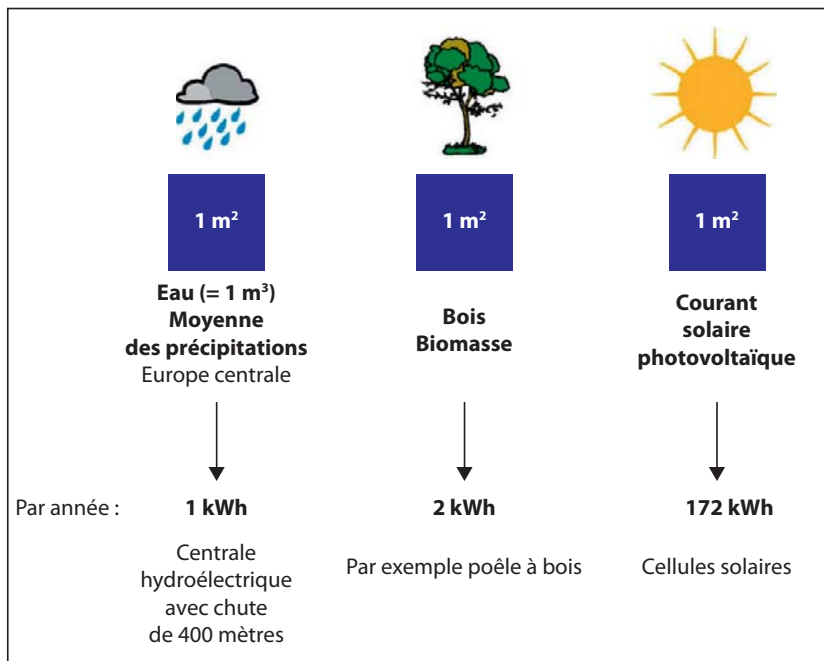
1 m²

Eau (= 1 m³)
Moyenne
des précipitations
Europe centrale

1 m²

Bois
Biomasse

1 m²

Courant
solaire
photovoltaïque

Par année : 1 kWh

Centrale hydroélectrique avec chute de 400 mètres

2 kWh

Par exemple poêle à bois

172 kWh

Cellules solaires